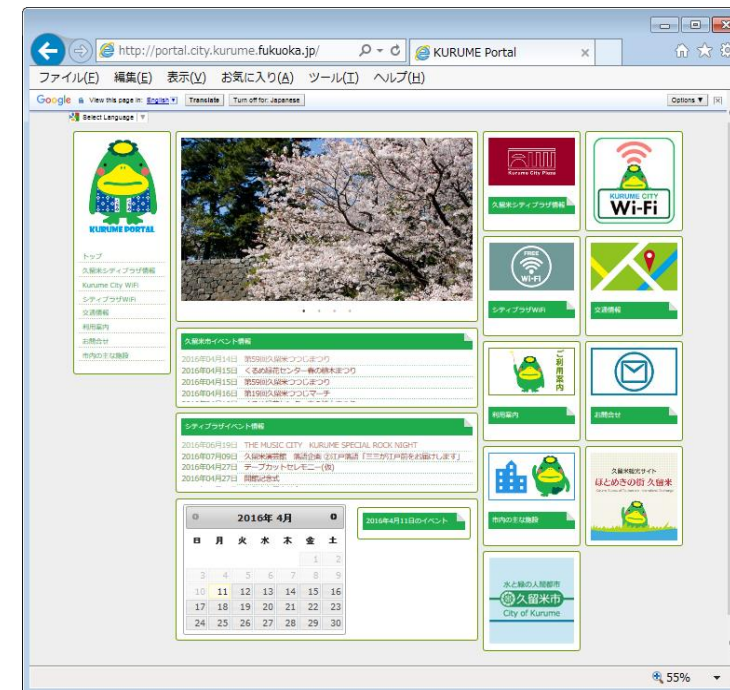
http://portal.city.kurume.fukuoka.jp/
KURUME Portal
ファイル(F) 編集(E) 表示(V) お気に入り(A) ツール(T) ヘルプ(H)
Google View this page in: English Translate Turn off for: Japanese Options ▼
Select Language

KURUME PORTAL
トップ
久留米シティプラザ情報
Kurume City WiFi
シティプラザWiFi
交通情報
利用案内
お問合せ
市内の主な施設

久留米市イベント情報
2016年04月14日 第59回久留米つつじまつり
2016年04月15日 くるめ緑花センター春の緑木まつり
2016年04月15日 第59回久留米つつじまつり
2016年04月16日 第19回久留米つつじマーチ

シティプラザイベント情報
2016年06月19日 THE MUSIC CITY KURUME SPECIAL ROCK NIGHT
2016年07月09日 久留米演劇祭 落語企画 ①江戸落語「三三が江戸前をお届けします」
2016年04月27日 テープカットセレモニー(仮)
2016年04月27日 開館記念式

2016年 4月
| 日 | 月 | 火 | 水 | 木 | 金 | 土 |
|---|---|---|---|---|---|---|
| | | | | | 1 | 2 |
| 3 | 4 | 5 | 6 | 7 | 8 | 9 |
| 10 | 11 | 12 | 13 | 14 | 15 | 16 |
| 17 | 18 | 19 | 20 | 21 | 22 | 23 |
| 24 | 25 | 26 | 27 | 28 | 29 | 30 |

2016年4月11日のイベント

Kurume City Plaza
久留米シティプラザ情報
KURUME CITY Wi-Fi
FREE Wi-Fi
シティプラザWiFi
交通情報
ご利用案内
利用案内
お問合せ
市内の主な施設
久留米観光サイト ほとめきの街 久留米
水と緑の人間都市 久留米市 City of Kurume

55%